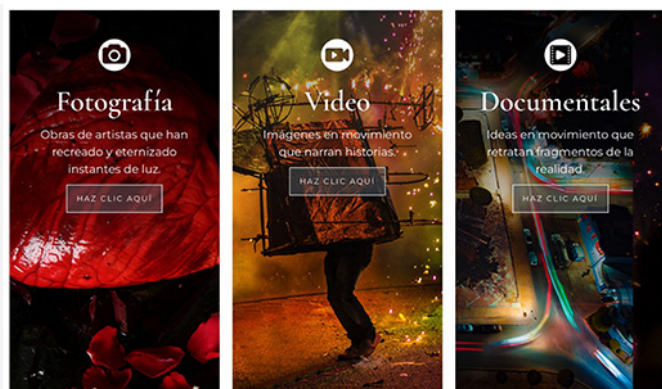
Fotografía

Obras de artistas que han recreado y eternizado instantes de luz.

HAZ CLIC AQUÍ

Video

Imágenes en movimiento que narran historias.

HAZ CLIC AQUÍ

Documentales

Ideas en movimiento que retratan fragmentos de la realidad.

HAZ CLIC AQUÍ